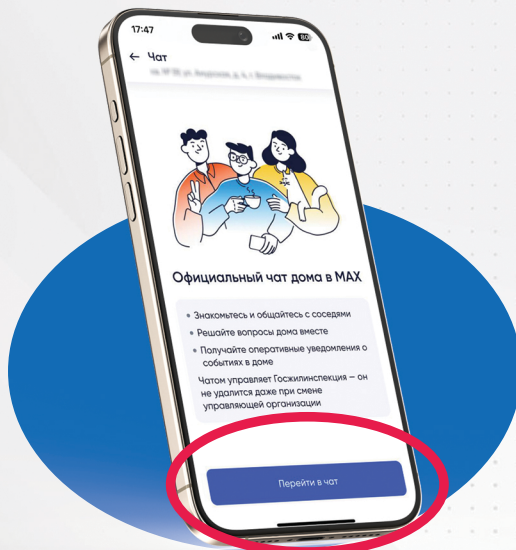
17:47

80

← Чат

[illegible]

Официальный чат дома в MAX

• Знакомьтесь и общайтесь с соседями
• Решайте вопросы дома вместе
• Получайте оперативные уведомления о событиях в доме

Чатом управляет Госжилинспекция — он не удалится даже при смене управляющей организации

Перейти в чат